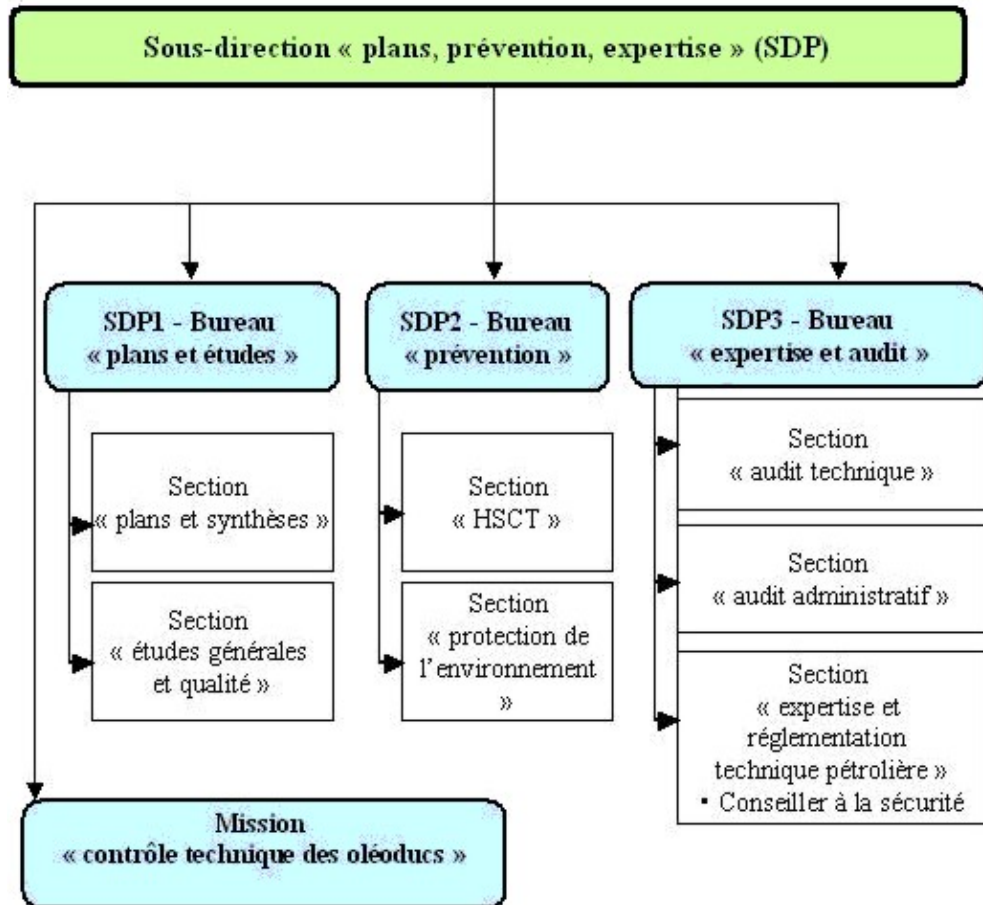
Sous-direction « plans, prévention, expertise » (SDP)

SDP1 - Bureau « plans et études »

Section « plans et synthèses »

Section « études générales et qualité »

SDP2 - Bureau « prévention »

Section « HSCT »

Section « protection de l'environnement »

SDP3 - Bureau « expertise et audit »

Section « audit technique »

Section « audit administratif »

Section « expertise et réglementation technique pétrolière »
• Conseiller à la sécurité

Mission « contrôle technique des oléoducs »